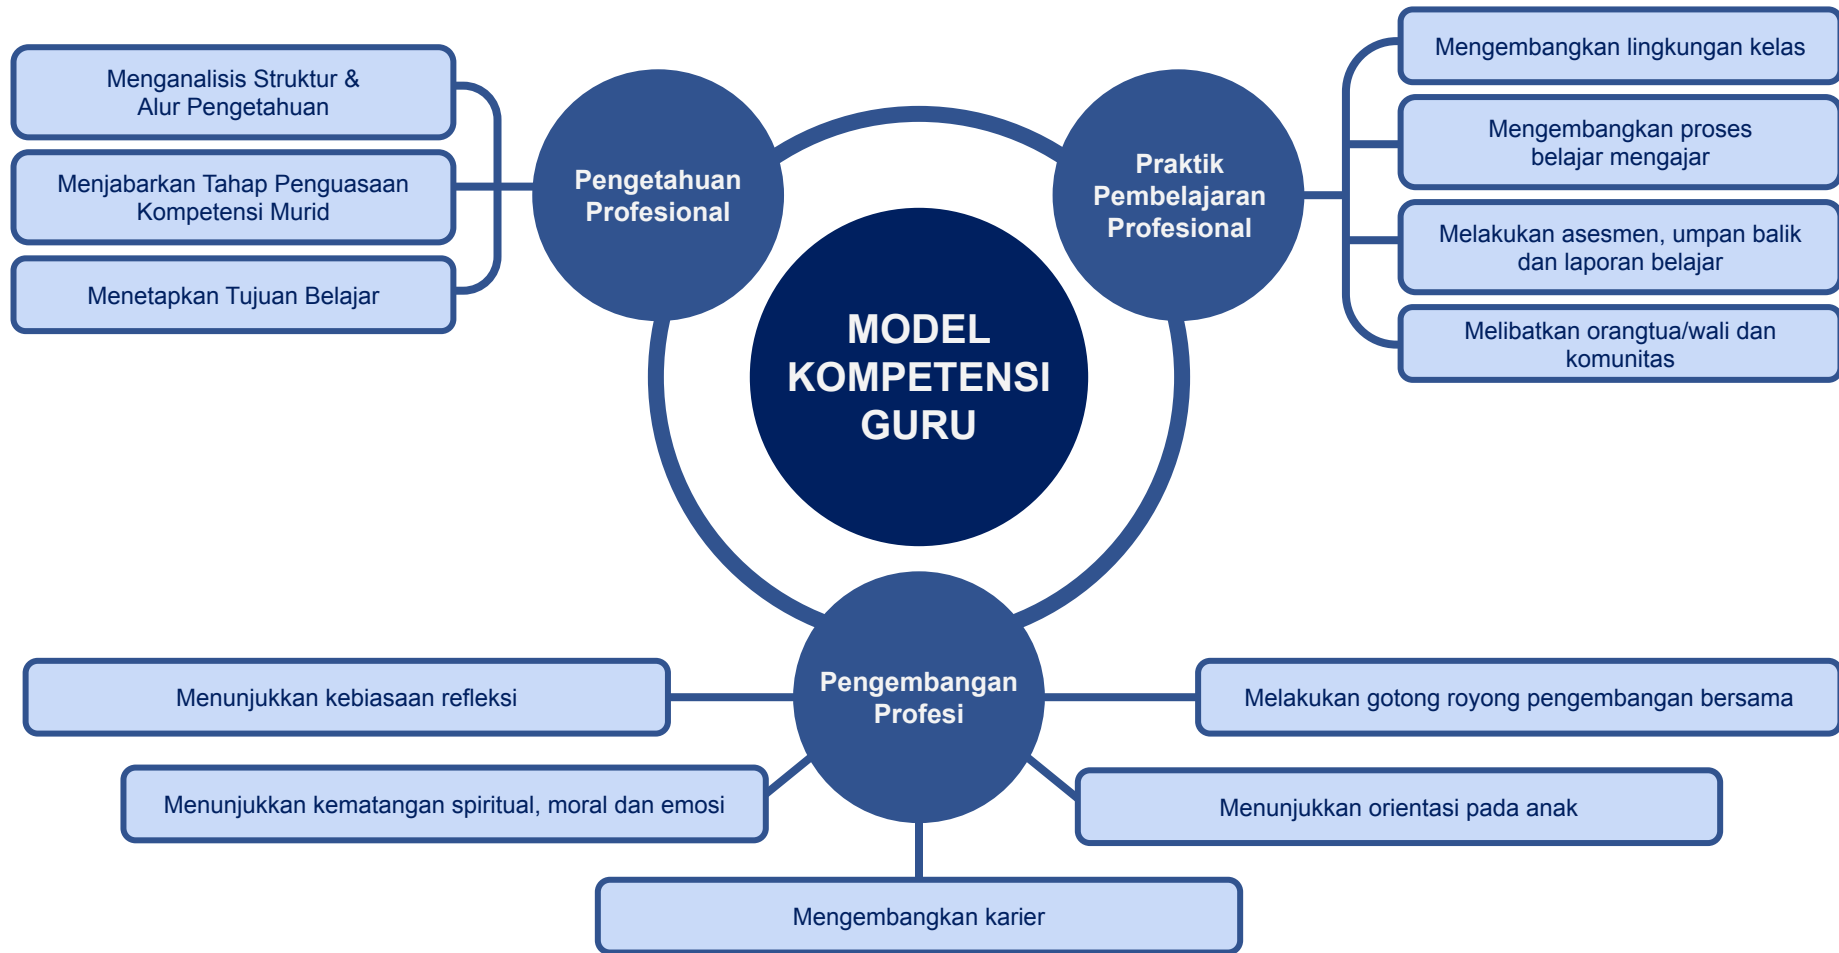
MODEL KOMPETENSI GURU

Pengetahuan Profesional

Menganalisis Struktur & Alur Pengetahuan

Menjabarkan Tahap Penguasaan Kompetensi Murid

Menetapkan Tujuan Belajar

Praktik Pembelajaran Profesional

Mengembangkan lingkungan kelas

Mengembangkan proses belajar mengajar

Melakukan asesmen, umpan balik dan laporan belajar

Melibatkan orangtua/wali dan komunitas

Pengembangan Profesi

Menunjukkan kebiasaan refleksi

Melakukan gotong royong pengembangan bersama

Menunjukkan kematangan spiritual, moral dan emosi

Menunjukkan orientasi pada anak

Mengembangkan karier